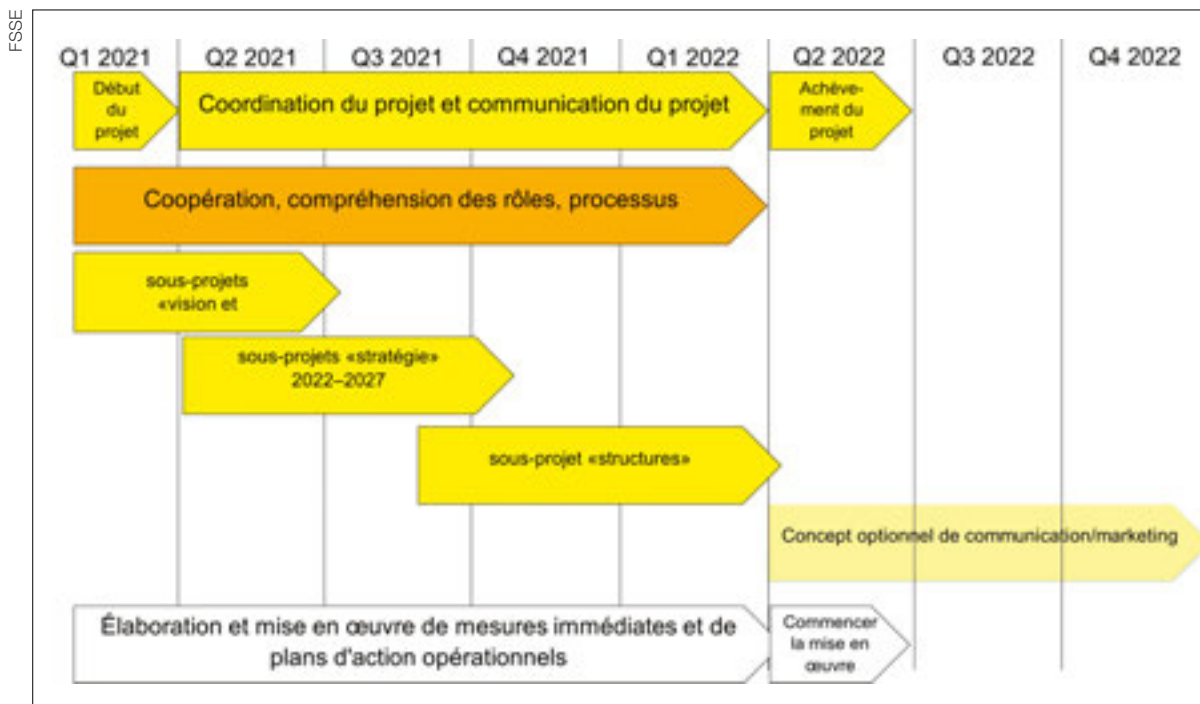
FSSE

| Q1 2021 | Q2 2021 | Q3 2021 | Q4 2021 | Q1 2022 | Q2 2022 | Q3 2022 | Q4 2022 |
|---|---|---|---|---|---|---|---|

Début du projet

Coordination du projet et communication du projet

Achèvement du projet

Coopération, compréhension des rôles, processus

sous-projets «vision et

sous-projets «stratégie» 2022–2027

sous-projet «structures»

Concept optionnel de communication/marketing

Élaboration et mise en œuvre de mesures immédiates et de plans d'action opérationnels

Commencer la mise en œuvre